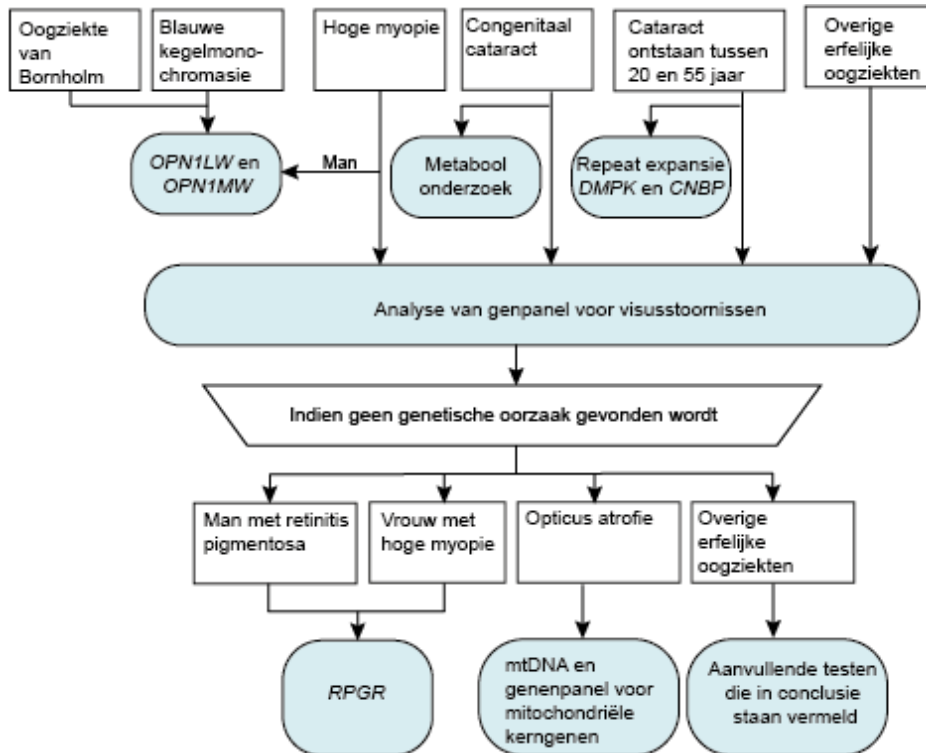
Oogziekte van Bornholm

Blauwe kegelmonochromasie

Hoge myopie

Congenitaal cataract

Cataract ontstaan tussen 20 en 55 jaar

Overige erfelijke oogziekten

OPN1LW en OPN1MW

Man

Metabool onderzoek

Repeat expansie DMPK en CNBP

Analyse van genpanel voor visusstoornissen

Indien geen genetische oorzaak gevonden wordt

Man met retinitis pigmentosa

Vrouw met hoge myopie

Opticus atrofie

Overige erfelijke oogziekten

RPGR

mtDNA en genenpanel voor mitochondriële kerngenen

Aanvullende testen die in conclusie staan vermeld